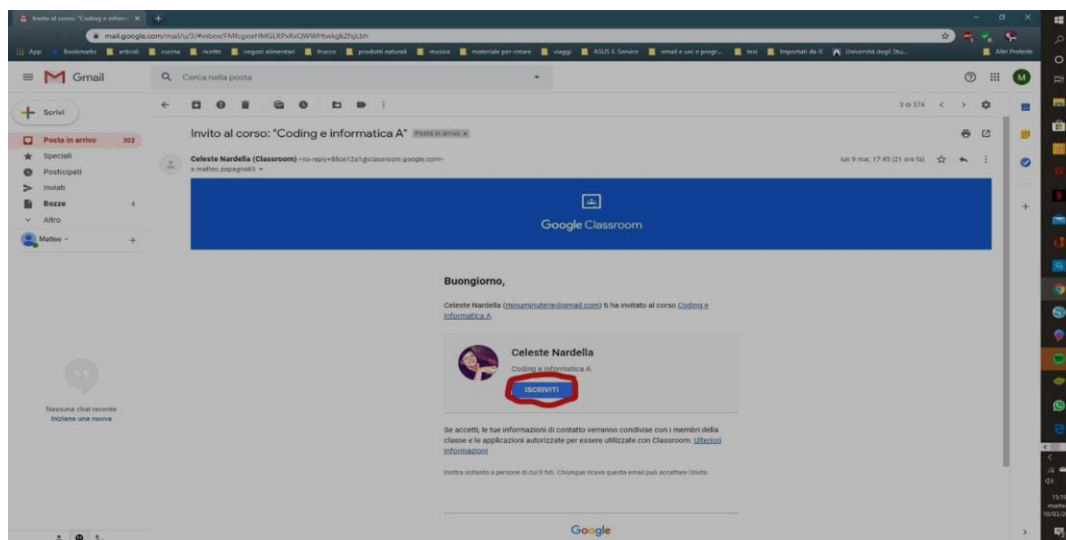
Invito al corso: "Coding e inform... ×  +

mail.google.com/mail/u/3/#inbox/FMfcgxwHMGLRPxRxQWWHtwkgkZfgLbh

App  Bookmarks  articoli  cucina  ricette  negozi alimentari  trucco  prodotti naturali  musica  materiale per creare  viaggi  ASUS E-Service  email e uni e progr...  tesi  Importati da IE  Università degli Stu...  Altri Preferiti

Gmail  Cerca nella posta

Scrivi

Posta in arrivo 302
Speciali
Posticipati
Inviati
Bozze 4
Altro

Matteo

Nessuna chat recente
Iniziane una nuova

1 di 374

Invito al corso: "Coding e informatica A" Posta in arrivo ×

Celeste Nardella (Classroom) <no-reply+88ce12a1@classroom.google.com>
a matteo.papagna65

lun 9 mar, 17:45 (21 ore fa)

Google Classroom

Buongiorno,

Celeste Nardella (minuminuterie@gmail.com) ti ha invitato al corso Coding e informatica A.

Celeste Nardella
Coding e informatica A

ISCRIVITI

Se accetti, le tue informazioni di contatto verranno condivise con i membri della classe e le applicazioni autorizzate per essere utilizzate con Classroom. Ulteriori informazioni

Inoltra soltanto a persone di cui ti fidi. Chiunque riceva questa email può accettare l'invito.

Google

15:19
martedì
10/03/2020